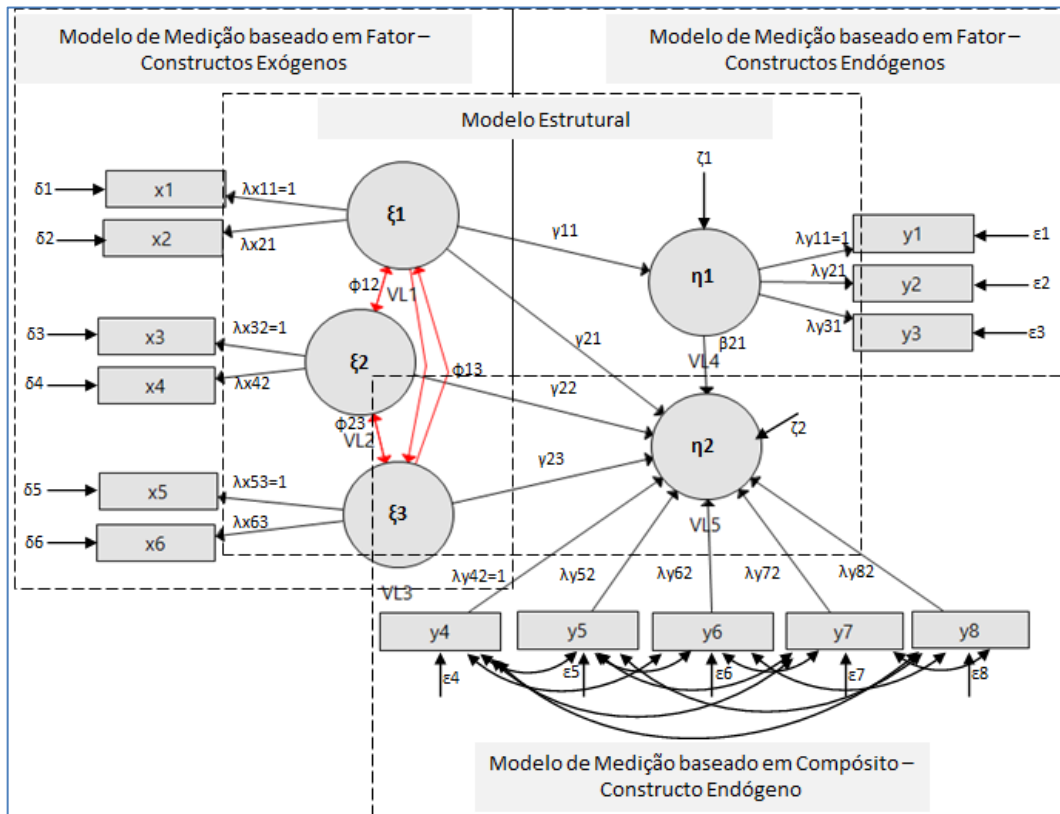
Modelo de Medição baseado em Fator – Constructos Exógenos

Modelo de Medição baseado em Fator – Constructos Endógenos

Modelo Estrutural

ζ1

δ1 x1 λx11=1
δ2 x2 λx21

ξ1

γ11

η1

λy11=1 y1 ε1
λy21 y2 ε2
λy31 y3 ε3

ϕ12 VL1

δ3 x3 λx32=1
δ4 x4 λx42

ξ2

γ21

ϕ13

β21 VL4

γ22

ϕ23 VL2

η2

ζ2

δ5 x5 λx53=1
δ6 x6 λx63

ξ3

γ23

VL5

VL3

λy42=1 λy52 λy62 λy72 λy82

y4 y5 y6 y7 y8

ε4 ε5 ε6 ε7 ε8

Modelo de Medição baseado em Compósito – Constructo Endógeno